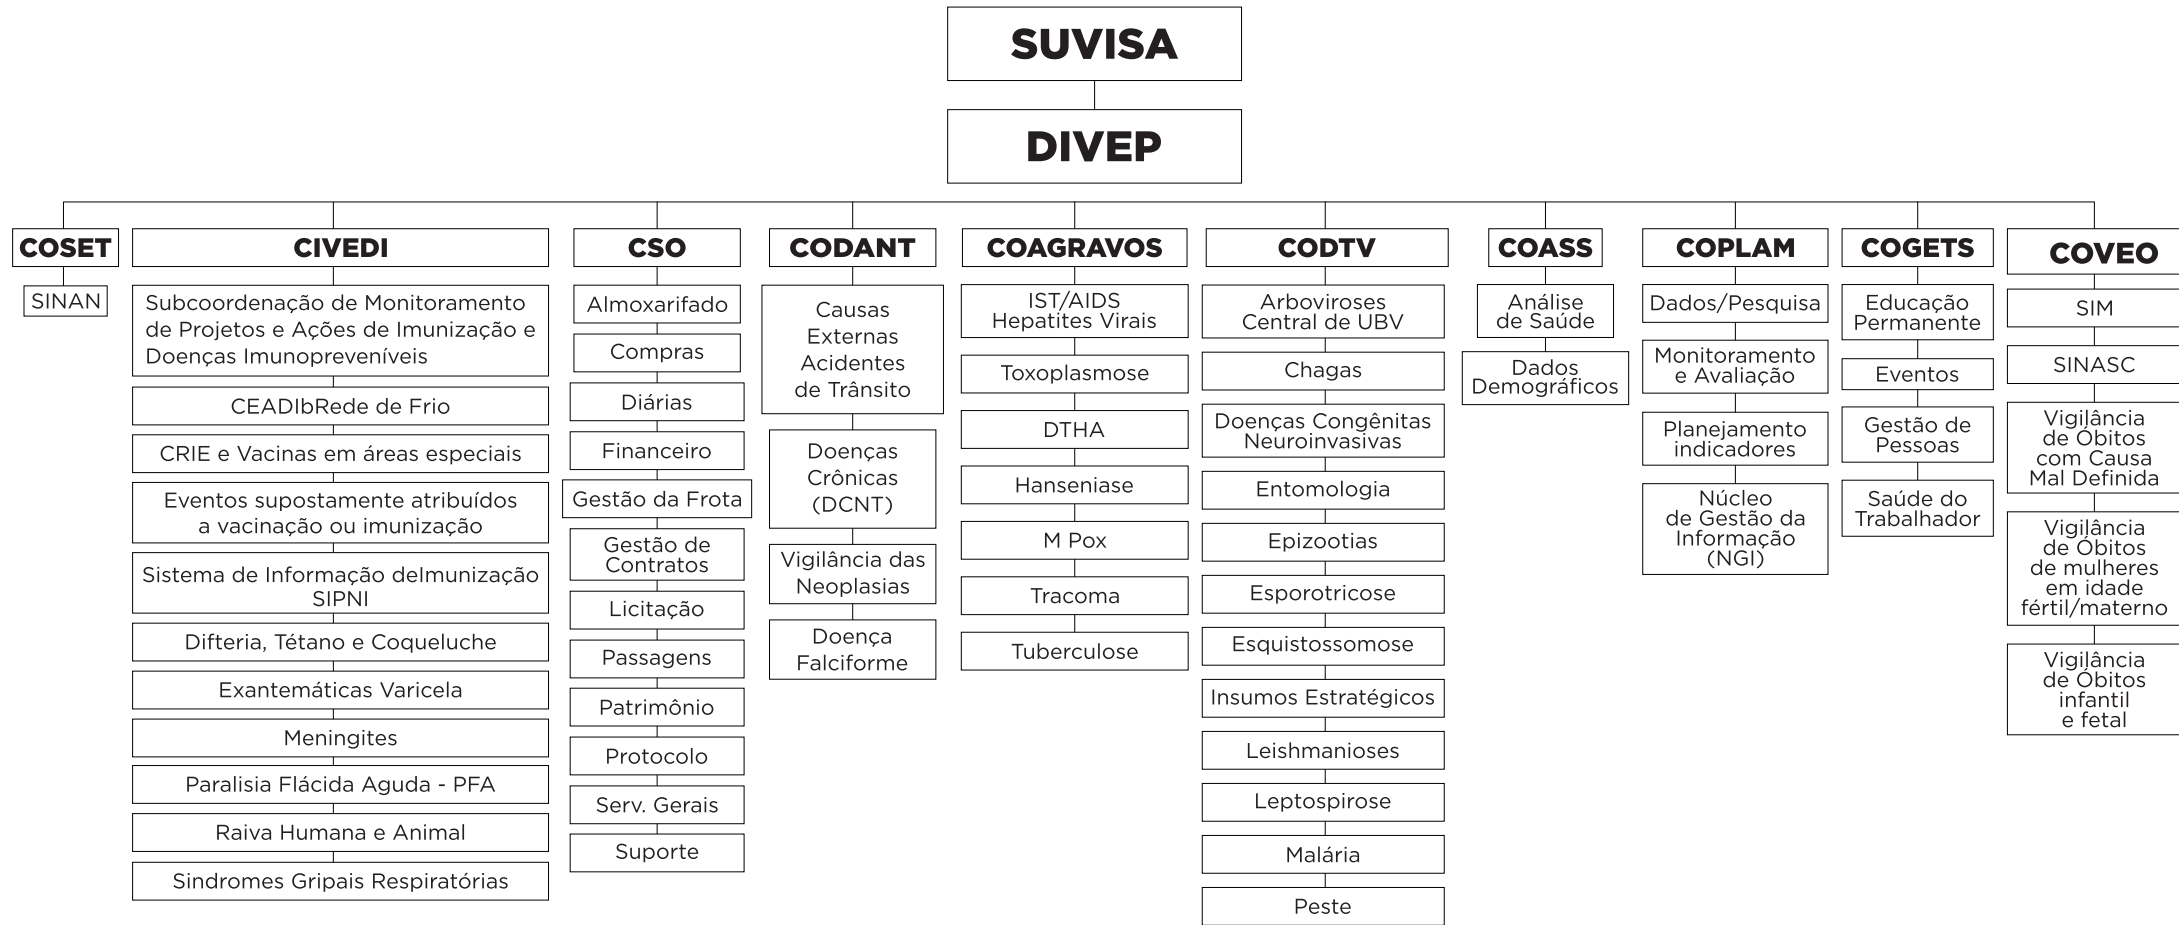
SUVISA

DIVEP

COSET

SINAN

CIVEDI

Subcoordenação de Monitoramento de Projetos e Ações de Imunização e Doenças Imunopreveníveis

CEADIbRede de Frio

CRIE e Vacinas em áreas especiais

Eventos supostamente atribuídos a vacinação ou imunização

Sistema de Informação deImunização SIPNI

Difteria, Tétano e Coqueluche

Exantemáticas Varicela

Meningites

Paralisia Flácida Aguda - PFA

Raiva Humana e Animal

Sindromes Gripais Respiratórias

CSO

Almoxarifado

Compras

Diárias

Financeiro

Gestão da Frota

Gestão de Contratos

Licitação

Passagens

Patrimônio

Protocolo

Serv. Gerais

Suporte

CODANT

Causas Externas Acidentes de Trânsito

Doenças Crônicas (DCNT)

Vigilância das Neoplasias

Doença Falciforme

COAGRAVOS

IST/AIDS Hepatites Virais

Toxoplasmose

DTHA

Hanseniase

M Pox

Tracoma

Tuberculose

CODTV

Arboviroses Central de UBV

Chagas

Doenças Congênitas Neuroinvasivas

Entomologia

Epizootias

Esporotricose

Esquistossomose

Insumos Estratégicos

Leishmanioses

Leptospirose

Malária

Peste

COASS

Análise de Saúde

Dados Demográficos

COPLAM

Dados/Pesquisa

Monitoramento e Avaliação

Planejamento indicadores

Núcleo de Gestão da Informação (NGI)

COGETS

Educação Permanente

Eventos

Gestão de Pessoas

Saúde do Trabalhador

COVEO

SIM

SINASC

Vigilância de Óbitos com Causa Mal Definida

Vigilância de Óbitos de mulheres em idade fértil/materno

Vigilância de Óbitos infantil e fetal